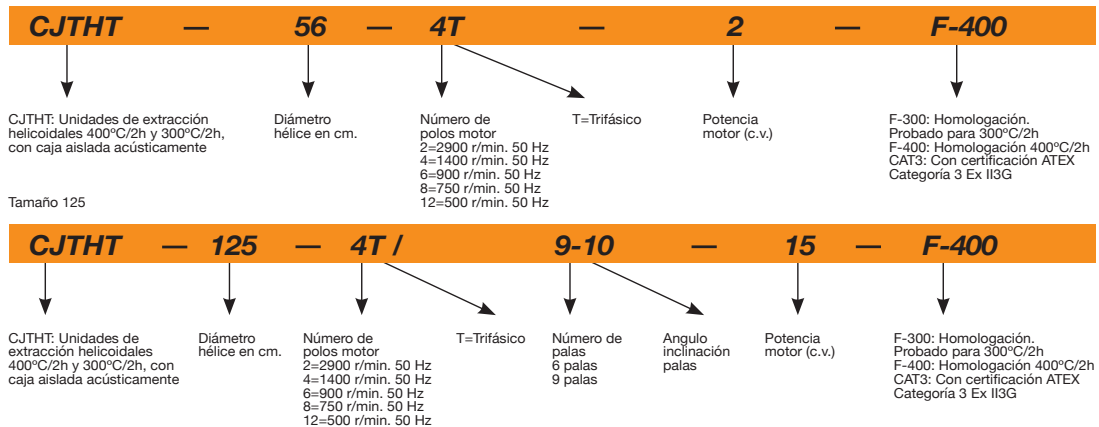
CJTHT — 56 — 4T — 2 — F-400

CJTHT: Unidades de extracción helicoidales 400ºC/2h y 300ºC/2h, con caja aislada acústicamente

Diámetro hélice en cm.

Número de polos motor
2=2900 r/min. 50 Hz
4=1400 r/min. 50 Hz
6=900 r/min. 50 Hz
8=750 r/min. 50 Hz
12=500 r/min. 50 Hz

T=Trifásico

Potencia motor (c.v.)

F-300: Homologación. Probado para 300ºC/2h
F-400: Homologación 400ºC/2h
CAT3: Con certificación ATEX Categoría 3 Ex II3G

Tamaño 125

CJTHT — 125 — 4T / 9-10 — 15 — F-400

CJTHT: Unidades de extracción helicoidales 400ºC/2h y 300ºC/2h, con caja aislada acústicamente

Diámetro hélice en cm.

Número de polos motor
2=2900 r/min. 50 Hz
4=1400 r/min. 50 Hz
6=900 r/min. 50 Hz
8=750 r/min. 50 Hz
12=500 r/min. 50 Hz

T=Trifásico

Número de palas
6 palas
9 palas

Angulo inclinación palas

Potencia motor (c.v.)

F-300: Homologación. Probado para 300ºC/2h
F-400: Homologación 400ºC/2h
CAT3: Con certificación ATEX Categoría 3 Ex II3G